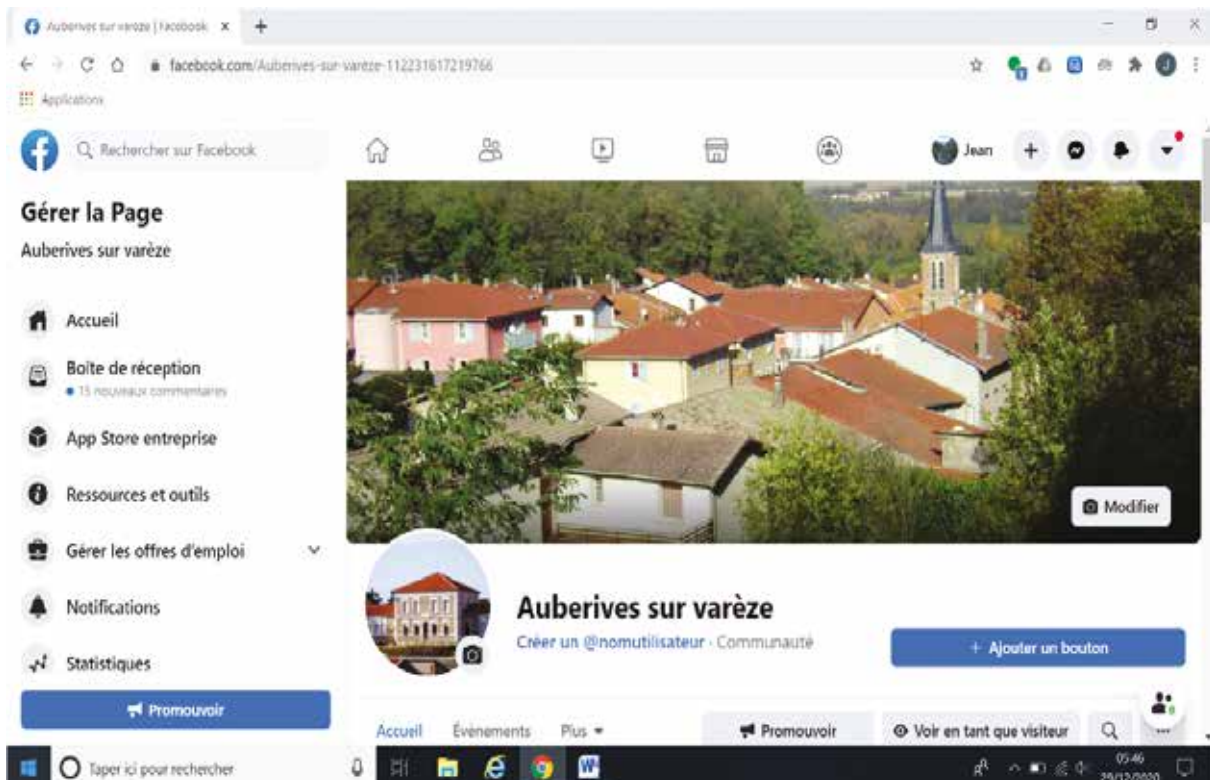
Auberives sur varèze | Facebook ×
+
facebook.com/Auberives-sur-varèze-112231617219766
Applications
Rechercher sur Facebook
Jean
Gérer la Page
Auberives sur varèze
Accueil
Boîte de réception
• 15 nouveaux commentaires
App Store entreprise
Ressources et outils
Gérer les offres d'emploi
Notifications
Statistiques
Promouvoir
Modifier
Auberives sur varèze
Créer un @nomutilisateur · Communauté
+ Ajouter un bouton
Accueil
Événements
Plus
Promouvoir
Voir en tant que visiteur
Taper ici pour rechercher
05:46
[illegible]